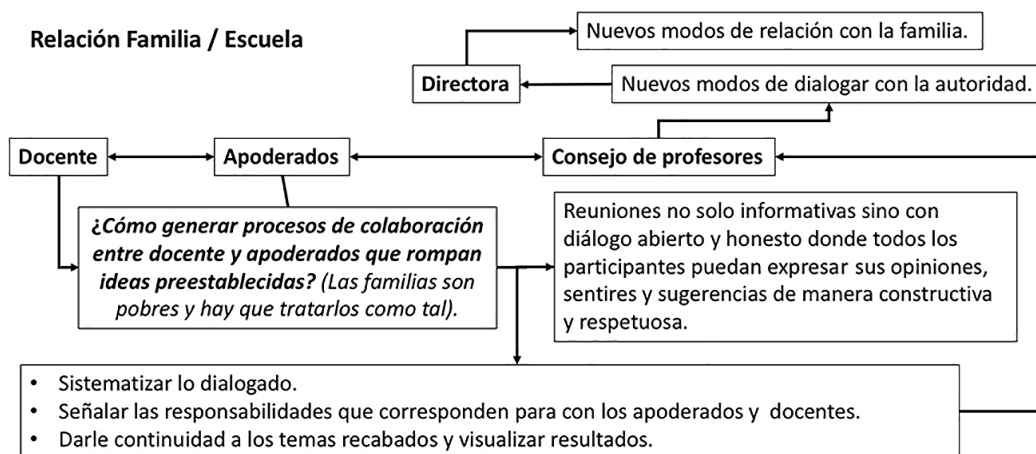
Relación Familia / Escuela

Nuevos modos de relación con la familia.

Directora

Nuevos modos de dialogar con la autoridad.

Docente

Apoderados

Consejo de profesores

¿Cómo generar procesos de colaboración entre docente y apoderados que rompan ideas preestablecidas? (Las familias son pobres y hay que tratarlos como tal).

Reuniones no solo informativas sino con diálogo abierto y honesto donde todos los participantes puedan expresar sus opiniones, sentires y sugerencias de manera constructiva y respetuosa.

- Sistematizar lo dialogado.
- Señalar las responsabilidades que corresponden para con los apoderados y docentes.
- Darle continuidad a los temas recabados y visualizar resultados.